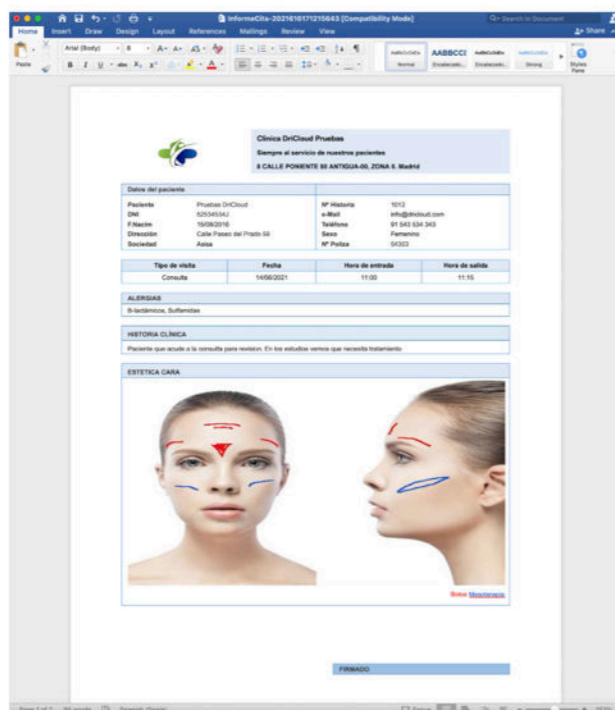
InformeCita-20216171215643 [Compatibility Mode]

Search in Document

Home Insert Draw Design Layout References Mailings Review View

Share

Paste

Arial (Body) 8

AaBbCcDdEe Normal
AABBCCI Encabezado...
AaBbCcDdEe Encabezado...
AaBbCcDdEe Strong

Styles Pane

Clinica DriCloud Pruebas
Siempre al servicio de nuestros pacientes
8 CALLE PONIENTE 50 ANTIGUA-00, ZONA 0. Madrid

Datos del paciente

| Paciente | Pruebas DriCloud | Nº Historia | 1012 |
|---|---|---|---|
| DNI | 52534534J | e-Mail | info@dricloud.com |
| F.Nacim | 15/08/2016 | Teléfono | 91 543 534 343 |
| Dirección | Calle Paseo del Prado 58 | Sexo | Femenino |
| Sociedad | Asisa | Nº Poliza | 54303 |

| Tipo de visita | Fecha | Hora de entrada | Hora de salida |
|---|---|---|---|
| Consulta | 14/06/2021 | 11:00 | 11:15 |

ALERGIAS
B-lactámicos, Sulfamidas

HISTORIA CLÍNICA
Paciente que acude a la consulta para revision. En los estudios vemos que necesita tratamiento

ESTETICA CARA

Botox Mesoterapia

FIRMADO

Page 1 of 1 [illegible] words English (Spain)